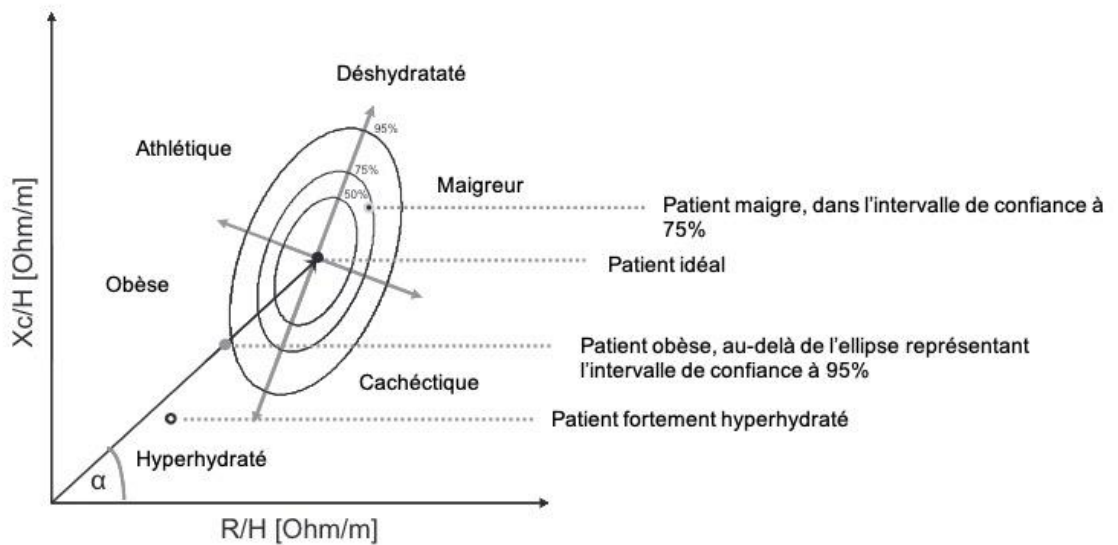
Déshydratatè

95%

Athlétique

75%

Maigreur

50%

Patient maigre, dans l'intervalle de confiance à 75%

Patient idéal

Obèse

Xc/H [Ohm/m]

Patient obèse, au-delà de l'ellipse représentant l'intervalle de confiance à 95%

Cachéctique

Patient fortement hyperhydraté

Hyperhydraté

α

R/H [Ohm/m]